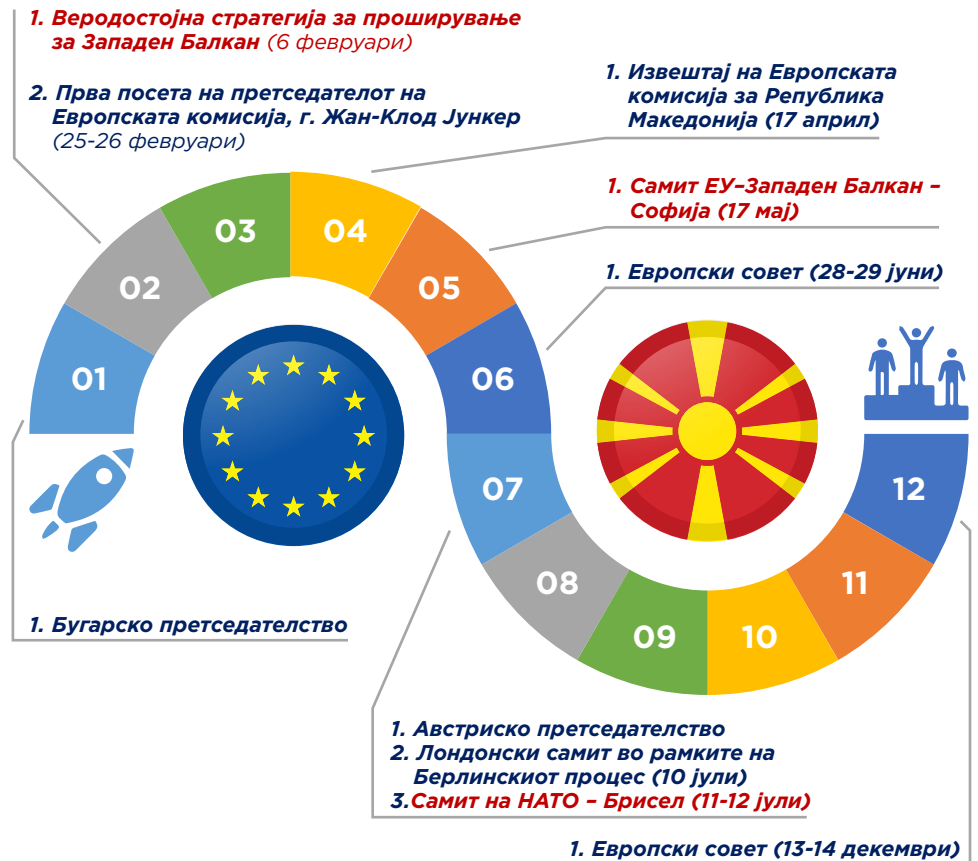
1. Веродостојна стратегија за проширување за Западен Балкан (6 февруари)

2. Прва посета на претседателот на Европската комисија, г. Жан-Клод Јункер (25-26 февруари)

1. Извештај на Европската комисија за Република Македонија (17 април)

1. Самит ЕУ–Западен Балкан – Софија (17 мај)

1. Европски совет (28-29 јуни)

01
02
03
04
05
06
07
08
09
10
11
12

1. Бугарско претседателство

1. Австриско претседателство
2. Лондонски самит во рамките на Берлинскиот процес (10 јули)
3. Самит на НАТО – Брисел (11-12 јули)

1. Европски совет (13-14 декември)